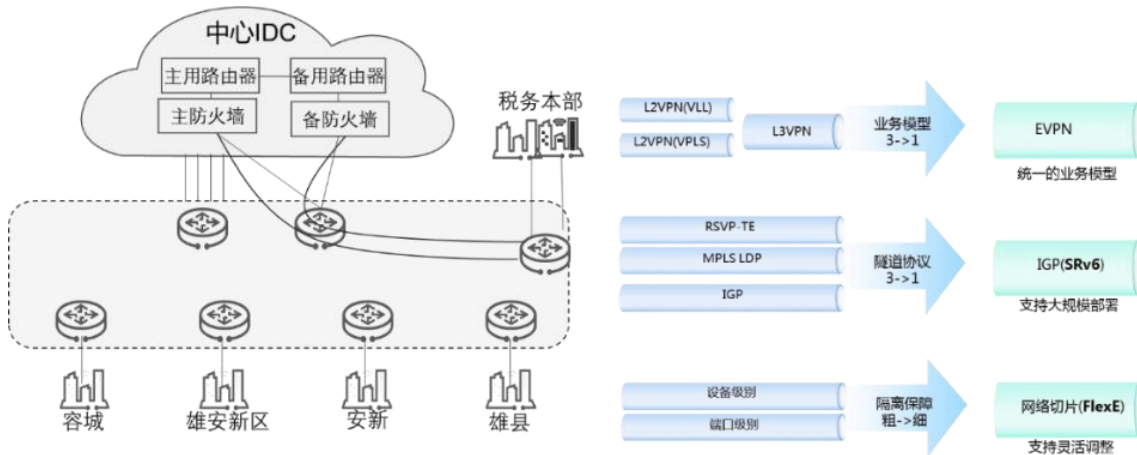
中心IDC

主用路由器

备用路由器

主防火墙

备防火墙

税务本部

容城

雄安新区

安新

雄县

L2VPN(VLL)

L2VPN(VPLS)

L3VPN

业务模型 3->1

EVPN

统一的业务模型

RSVP-TE

MPLS LDP

IGP

隧道协议 3->1

IGP(SRv6)

支持大规模部署

设备级别

端口级别

隔离保障 粗->细

网络切片(FlexE)

支持灵活调整